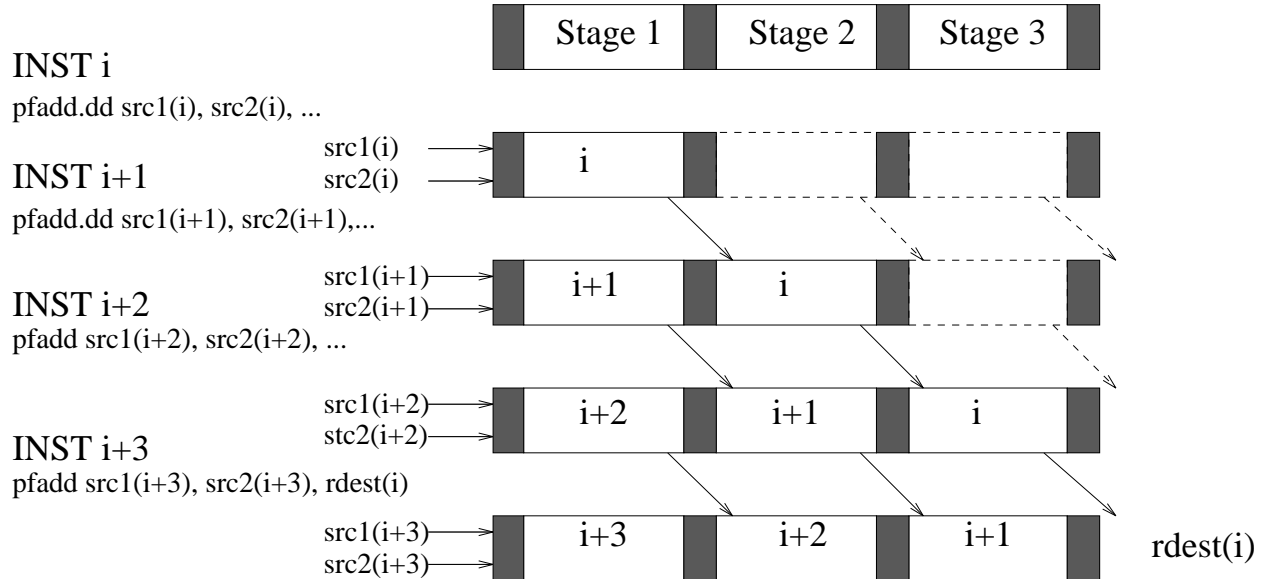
Stage 1 Stage 2 Stage 3

INST i
pfadd.dd src1(i), src2(i), ...

src1(i)
src2(i)
i

INST i+1
pfadd.dd src1(i+1), src2(i+1),...

src1(i+1)
src2(i+1)
i+1 i

INST i+2
pfadd src1(i+2), src2(i+2), ...

src1(i+2)
stc2(i+2)
i+2 i+1 i

INST i+3
pfadd src1(i+3), src2(i+3), rdest(i)

src1(i+3)
src2(i+3)
i+3 i+2 i+1

rdest(i)